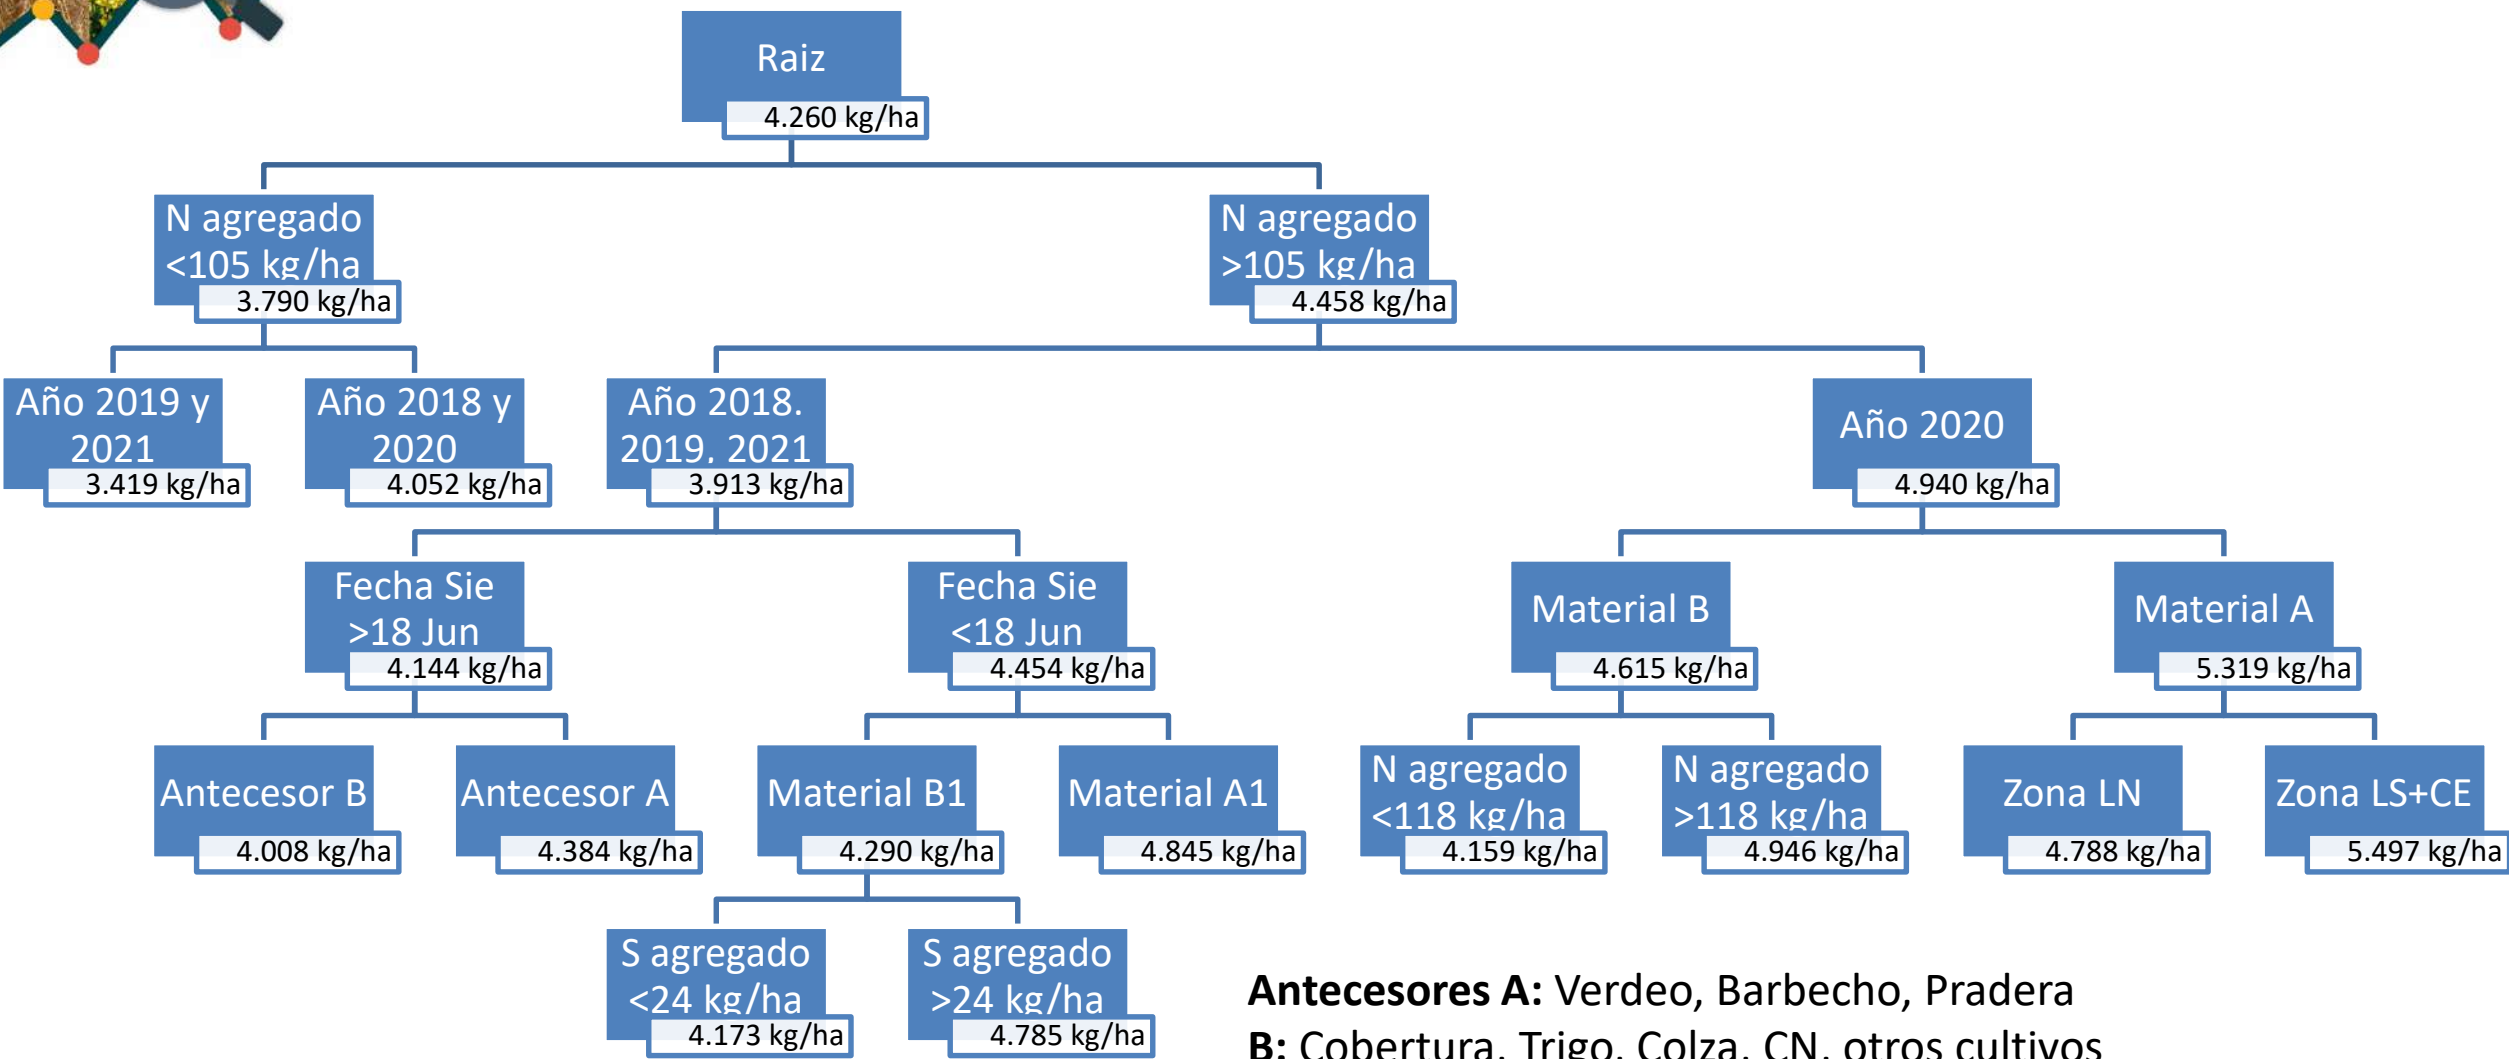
Raiz
4.260 kg/ha

N agregado <105 kg/ha
3.790 kg/ha

N agregado >105 kg/ha
4.458 kg/ha

Año 2019 y 2021
3.419 kg/ha

Año 2018 y 2020
4.052 kg/ha

Año 2018. 2019. 2021
3.913 kg/ha

Año 2020
4.940 kg/ha

Fecha Sie >18 Jun
4.144 kg/ha

Fecha Sie <18 Jun
4.454 kg/ha

Material B
4.615 kg/ha

Material A
5.319 kg/ha

Antecesor B
4.008 kg/ha

Antecesor A
4.384 kg/ha

Material B1
4.290 kg/ha

Material A1
4.845 kg/ha

N agregado <118 kg/ha
4.159 kg/ha

N agregado >118 kg/ha
4.946 kg/ha

Zona LN
4.788 kg/ha

Zona LS+CE
5.497 kg/ha

S agregado <24 kg/ha
4.173 kg/ha

S agregado >24 kg/ha
4.785 kg/ha

**Antecesores A:** Verdeo, Barbecho, Pradera
**B:** Cobertura, Trigo, Colza, CN, otros cultivos